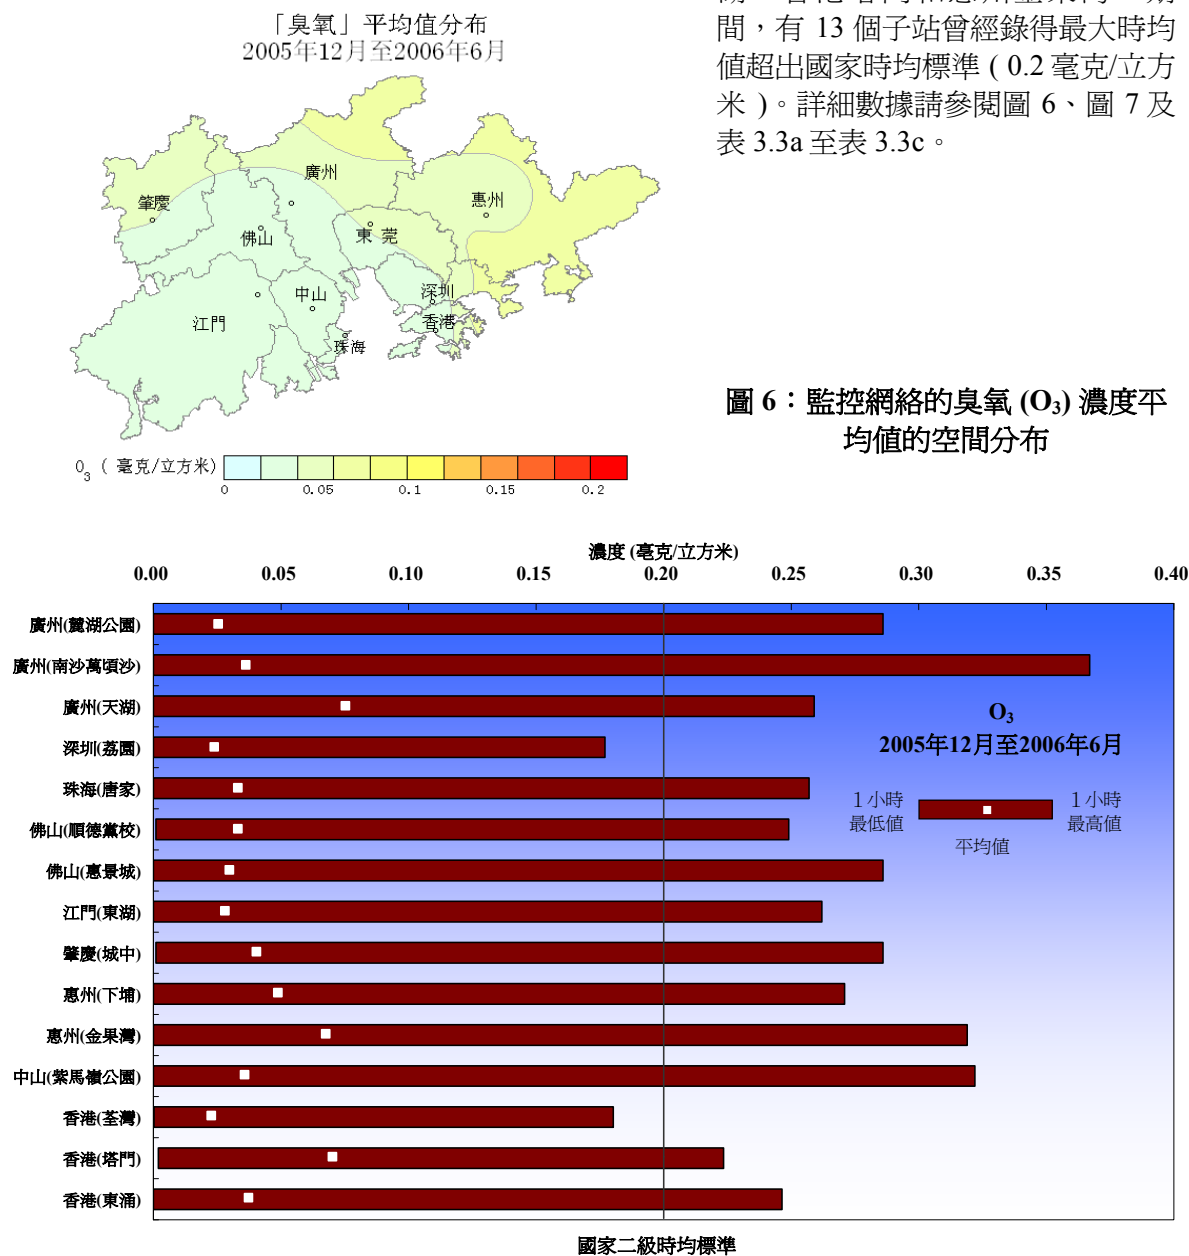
「臭氧」平均值分布
2005年12月至2006年6月

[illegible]
間，有 13 個子站曾經錄得最大時均值超出國家時均標準 ( 0.2 毫克/立方米 )。詳細數據請參閱圖 6、圖 7 及表 3.3a 至表 3.3c。

廣州
肇慶
惠州
佛山
東 莞
中山
深圳
江門
香港
珠海

$O_3$ ( 毫克/立方米)
0 0.05 0.1 0.15 0.2

圖 6：監控網絡的臭氧 ($O_3$) 濃度平均值的空間分布

濃度 (毫克/立方米)
0.00 0.05 0.10 0.15 0.20 0.25 0.30 0.35 0.40

廣州(麓湖公園)
廣州(南沙萬頃沙)
廣州(天湖)
深圳(荔園)
珠海(唐家)
佛山(順德黨校)
佛山(惠景城)
江門(東湖)
肇慶(城中)
惠州(下埔)
惠州(金果灣)
中山(紫馬嶺公園)
香港(荃灣)
香港(塔門)
香港(東涌)

$O_3$
2005年12月至2006年6月
1 小時
最低值
1 小時
最高值
平均值

國家二級時均標準